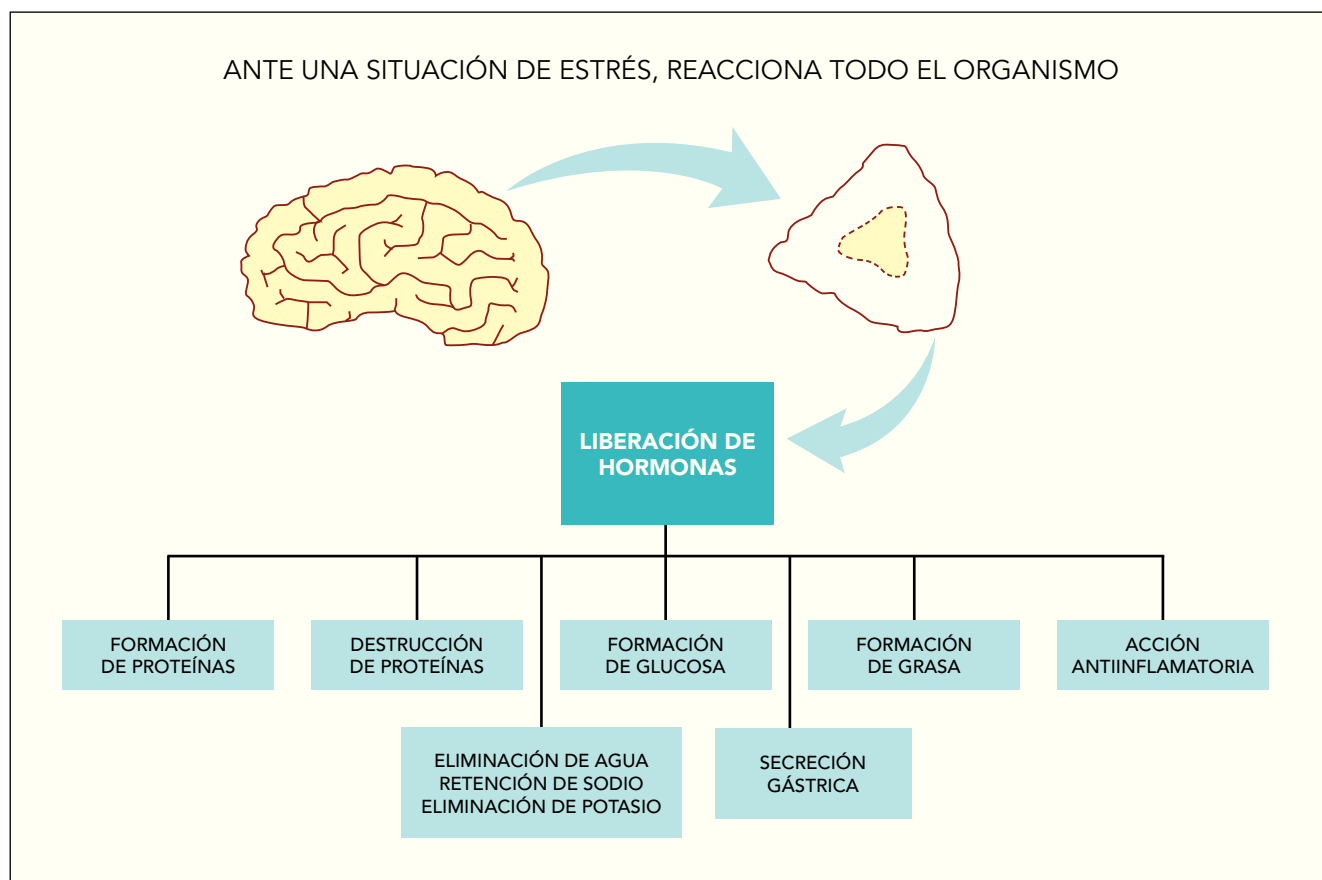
ANTE UNA SITUACIÓN DE ESTRÉS, REACCIONA TODO EL ORGANISMO

LIBERACIÓN DE HORMONAS

FORMACIÓN DE PROTEÍNAS

DESTRUCCIÓN DE PROTEÍNAS

FORMACIÓN DE GLUCOSA

FORMACIÓN DE GRASA

ACCIÓN ANTIINFLAMATORIA

ELIMINACIÓN DE AGUA
RETENCIÓN DE SODIO
ELIMINACIÓN DE POTASIO

SECRECIÓN GÁSTRICA